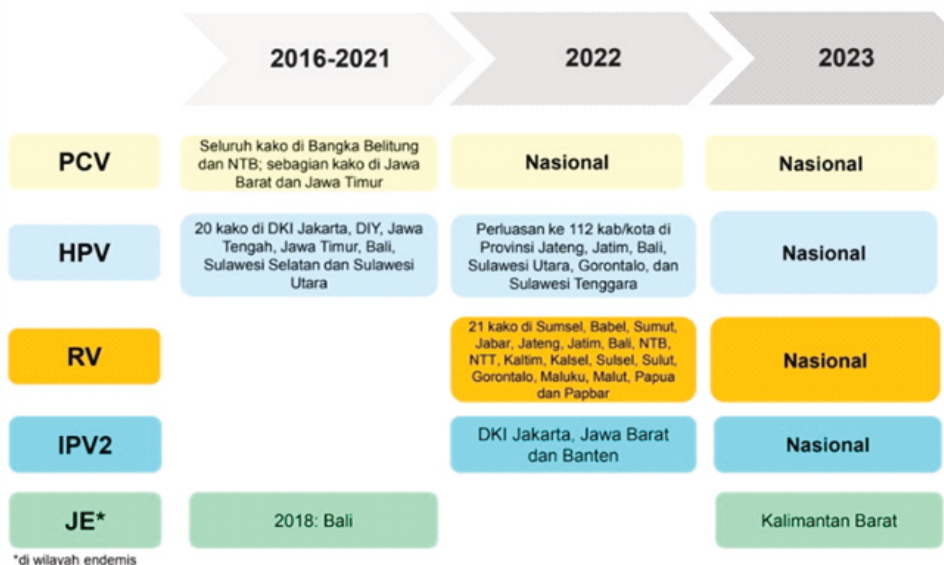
| | 2016-2021 | 2022 | 2023 |
|---|---|---|---|
| PCV | Seluruh kako di Bangka Belitung dan NTB; sebagian kako di Jawa Barat dan Jawa Timur | Nasional | Nasional |
| HPV | 20 kako di DKI Jakarta, DIY, Jawa Tengah, Jawa Timur, Bali, Sulawesi Selatan dan Sulawesi Utara | Perluasan ke 112 kab/kota di Provinsi Jateng, Jatim, Bali, Sulawesi Utara, Gorontalo, dan Sulawesi Tenggara | Nasional |
| RV | | 21 kako di Sumsel, Babel, Sumut, Jabar, Jateng, Jatim, Bali, NTB, NTT, Kaltim, Kalsel, Sulsel, Sulut, Gorontalo, Maluku, Malut, Papua dan Papbar | Nasional |
| IPV2 | | DKI Jakarta, Jawa Barat dan Banten | Nasional |
| JE* | 2018: Bali | | Kalimantan Barat |

*di wilayah endemis